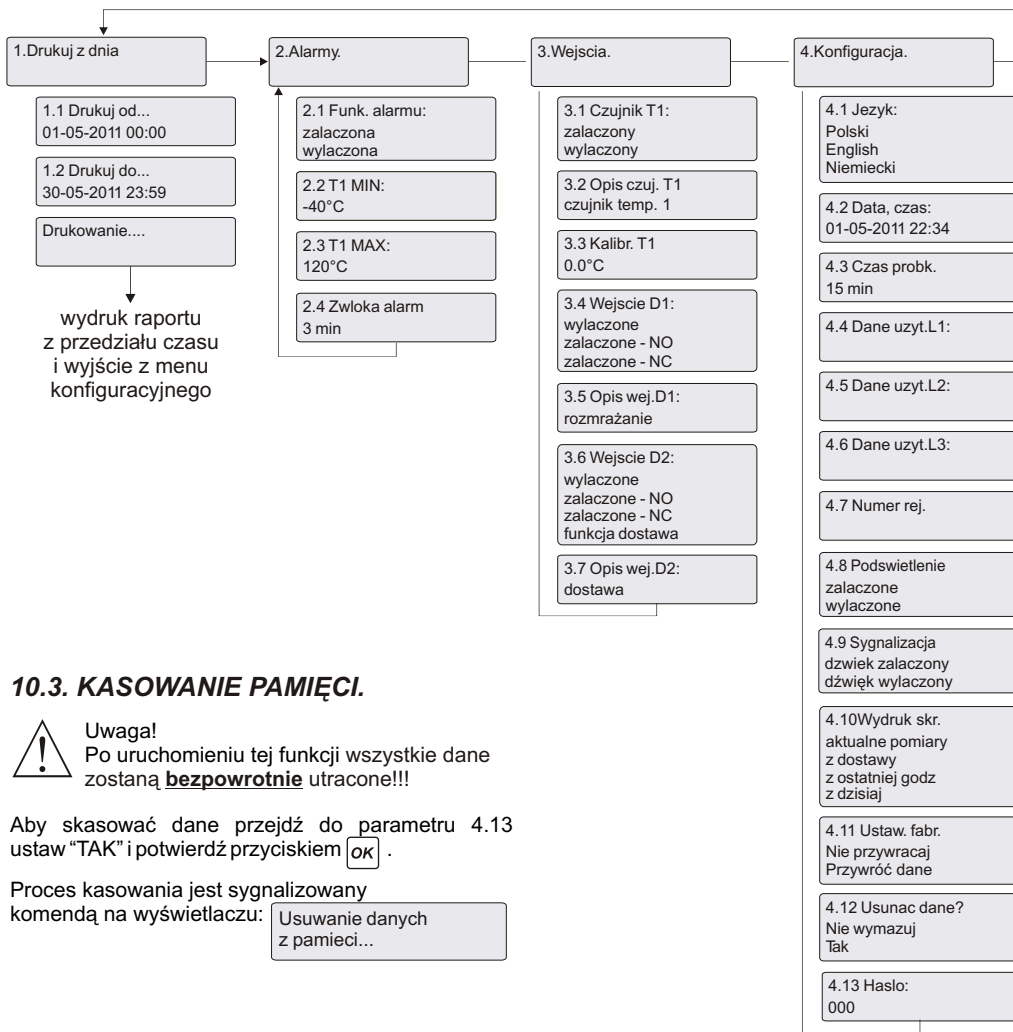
1.Drukuj z dnia

1.1 Drukuj od...
01-05-2011 00:00

1.2 Drukuj do...
30-05-2011 23:59

Drukowanie....

wydruk raportu z przedziału czasu i wyjście z menu konfiguracyjnego

2.Alarmy.

2.1 Funk. alarmu:
zalaczona
wylaczona

2.2 T1 MIN:
-40°C

2.3 T1 MAX:
120°C

2.4 Zwloka alarm
3 min

3.Wejscia.

3.1 Czujnik T1:
zalaczony
wylaczony

3.2 Opis czuj. T1
czujnik temp. 1

3.3 Kalibr. T1
0.0°C

3.4 Wejscie D1:
wylaczone
zalaczone - NO
zalaczone - NC

3.5 Opis wej.D1:
rozmrażanie

3.6 Wejscie D2:
wylaczone
zalaczone - NO
zalaczone - NC
funkcja dostawa

3.7 Opis wej.D2:
dostawa

4.Konfiguracja.

4.1 Jezyk:
Polski
English
Niemiecki

4.2 Data, czas:
01-05-2011 22:34

4.3 Czas probk.
15 min

4.4 Dane uzyt.L1:

4.5 Dane uzyt.L2:

4.6 Dane uzyt.L3:

4.7 Numer rej.

4.8 Podswietlenie
zalaczone
wylaczone

4.9 Sygnalizacja
dzwiek zalaczony
dźwięk wylaczony

4.10Wydruk skr.
aktualne pomiary
z dostawy
z ostatniej godz
z dzisiaj

4.11 Ustaw. fabr.
Nie przywracaj
Przywróć dane

4.12 Usunac dane?
Nie wymazuj
Tak

4.13 Haslo:
000

10.3. KASOWANIE PAMIĘCI.

Uwaga!
Po uruchomieniu tej funkcji wszystkie dane zostaną **bezpowrotnie** utracone!!!

Aby skasować dane przejdź do parametru 4.13 ustaw "TAK" i potwierdź przyciskiem OK .

Proces kasowania jest sygnalizowany komendą na wyświetlaczu:

Usuwanie danych
z pamieci...